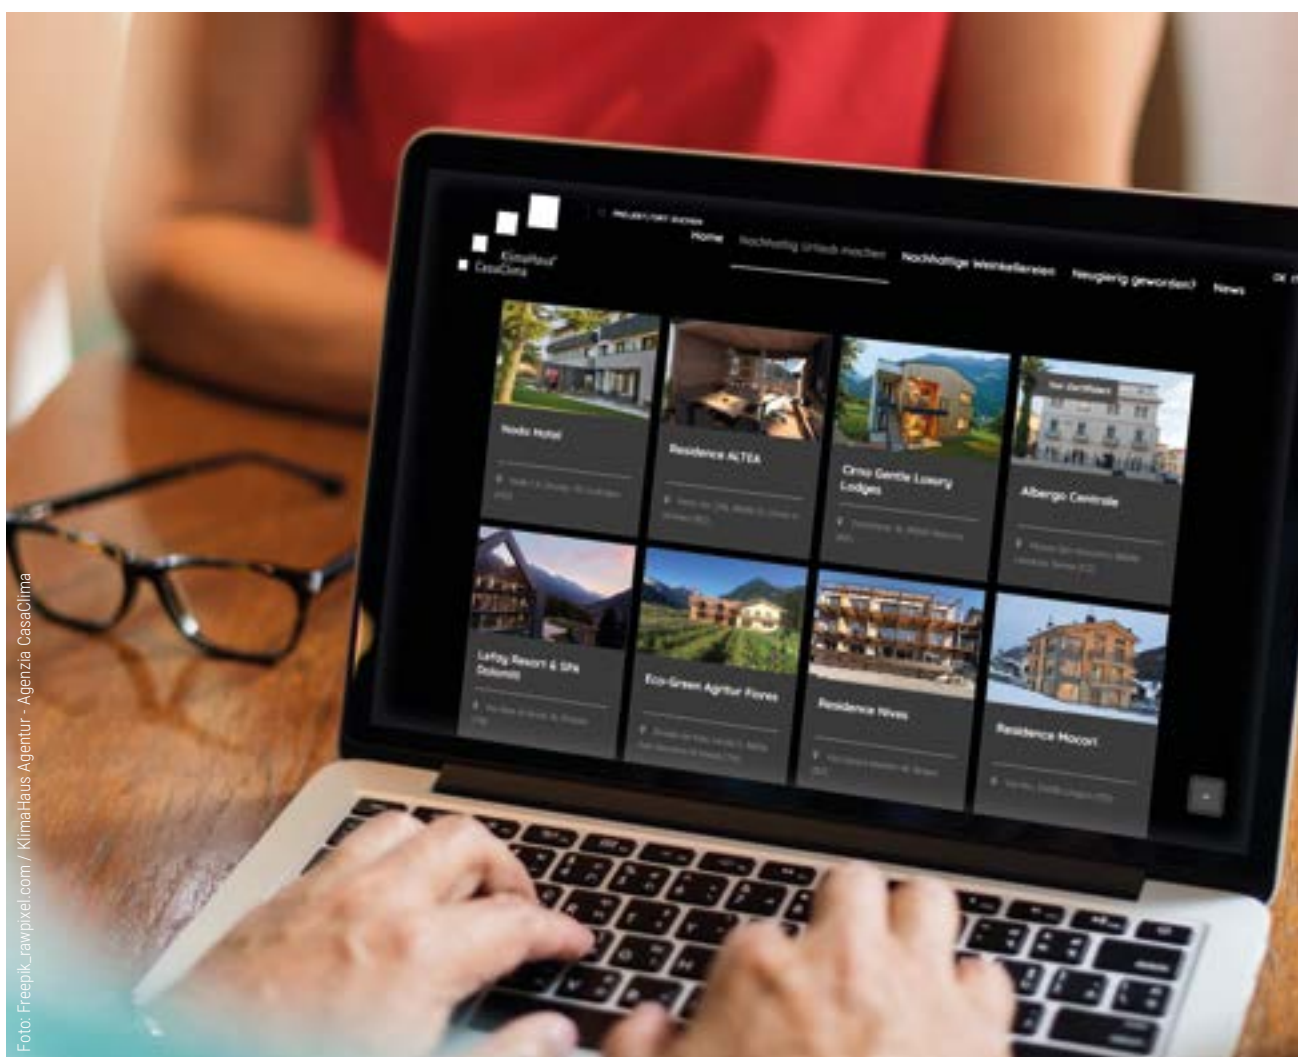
KlimaHaus CasaClima

PROJEKT/ORT SUCHEN

Home

Nachhaltig Urlaub machen

Nachhaltige Weinkellereien

Neugierig geworden?

News

DE IT

Naturhotel

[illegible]

Residence ALTEA

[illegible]

Cimo Gentle Luxury Lodges

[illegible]

Neu zertifiziert

Albergo Centrale

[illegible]

Lefay Resort & SPA Dolomiti

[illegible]

Eco-Green Agritur Fiores

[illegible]

Residence Nives

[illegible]

Residence Moconi

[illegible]

Foto: Freepik_rawpixel.com / KlimaHaus Agentur - Agenzia CasaClima